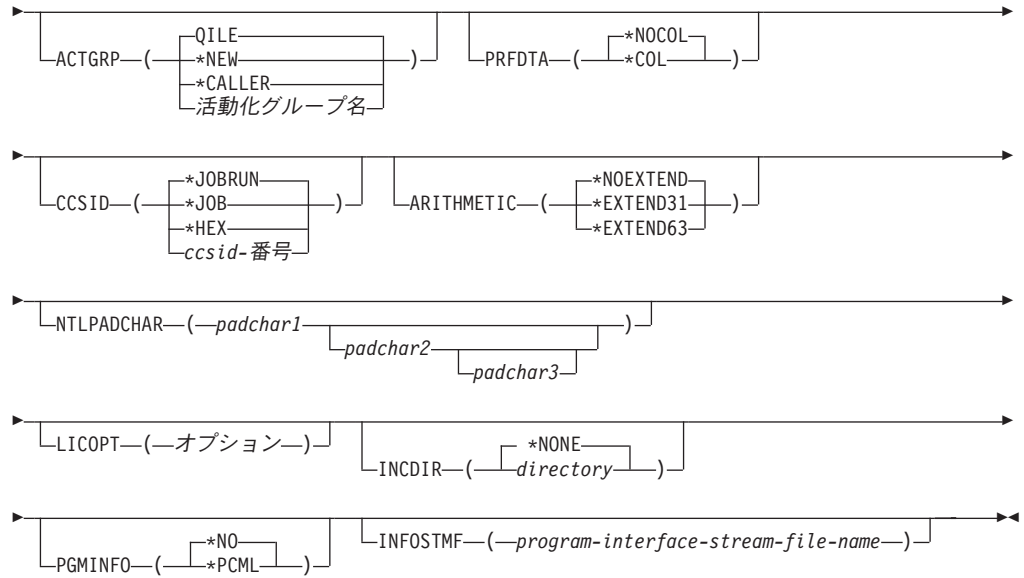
ACTGRP ( QILE *NEW *CALLER 活動化グループ名 )
PRFDTA ( *NOCOL *COL )

CCSID ( *JOBRUN *JOB *HEX ccsid-番号 )
ARITHMETIC ( *NOEXTEND *EXTEND31 *EXTEND63 )

NTLPADCHAR ( padchar1 padchar2 padchar3 )

LICOPT ( オプション )
INCDIR ( *NONE directory )

PGMINFO ( *NO *PCML )
INFOSTMF ( program-interface-stream-file-name )